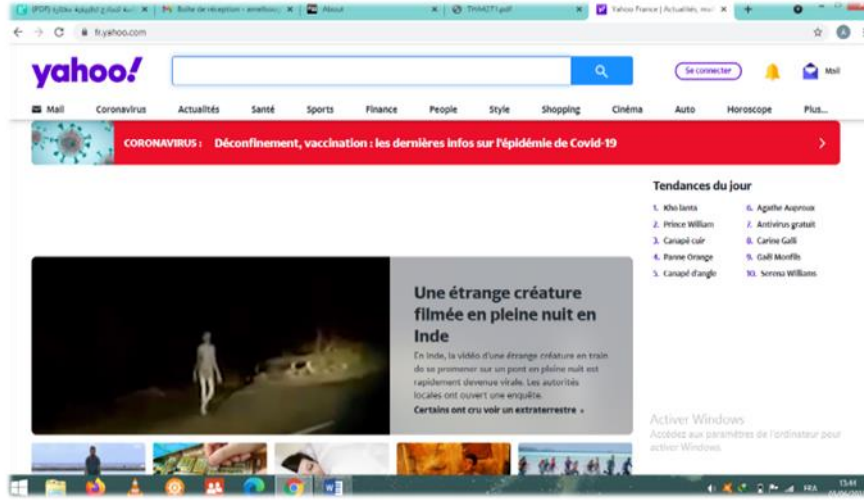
(PDF) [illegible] ×
Boîte de réception - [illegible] ×
About ×
THM2T1.pdf ×
Yahoo France | Actualités, mail ×
+

fr.yahoo.com

yahoo!

Se connecter
Mail

Mail Coronavirus Actualités Santé Sports Finance People Style Shopping Cinéma Auto Horoscope Plus...

CORONAVIRUS : Déconfinement, vaccination : les dernières infos sur l'épidémie de Covid-19

Tendances du jour
1. Koh lanta
2. Prince William
3. Canapé cuir
4. Panne Orange
5. Canapé d'angle
6. Agathe Auproux
7. Antivirus gratuit
8. Carine Galli
9. Gaël Monfils
10. Serena Williams

Une étrange créature filmée en pleine nuit en Inde

En Inde, la vidéo d'une étrange créature en train de se promener sur un pont en pleine nuit est rapidement devenue virale. Les autorités locales ont ouvert une enquête.
Certains ont cru voir un extraterrestre »

Activer Windows
Accédez aux paramètres de l'ordinateur pour activer Windows.

FRA
13:44
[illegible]